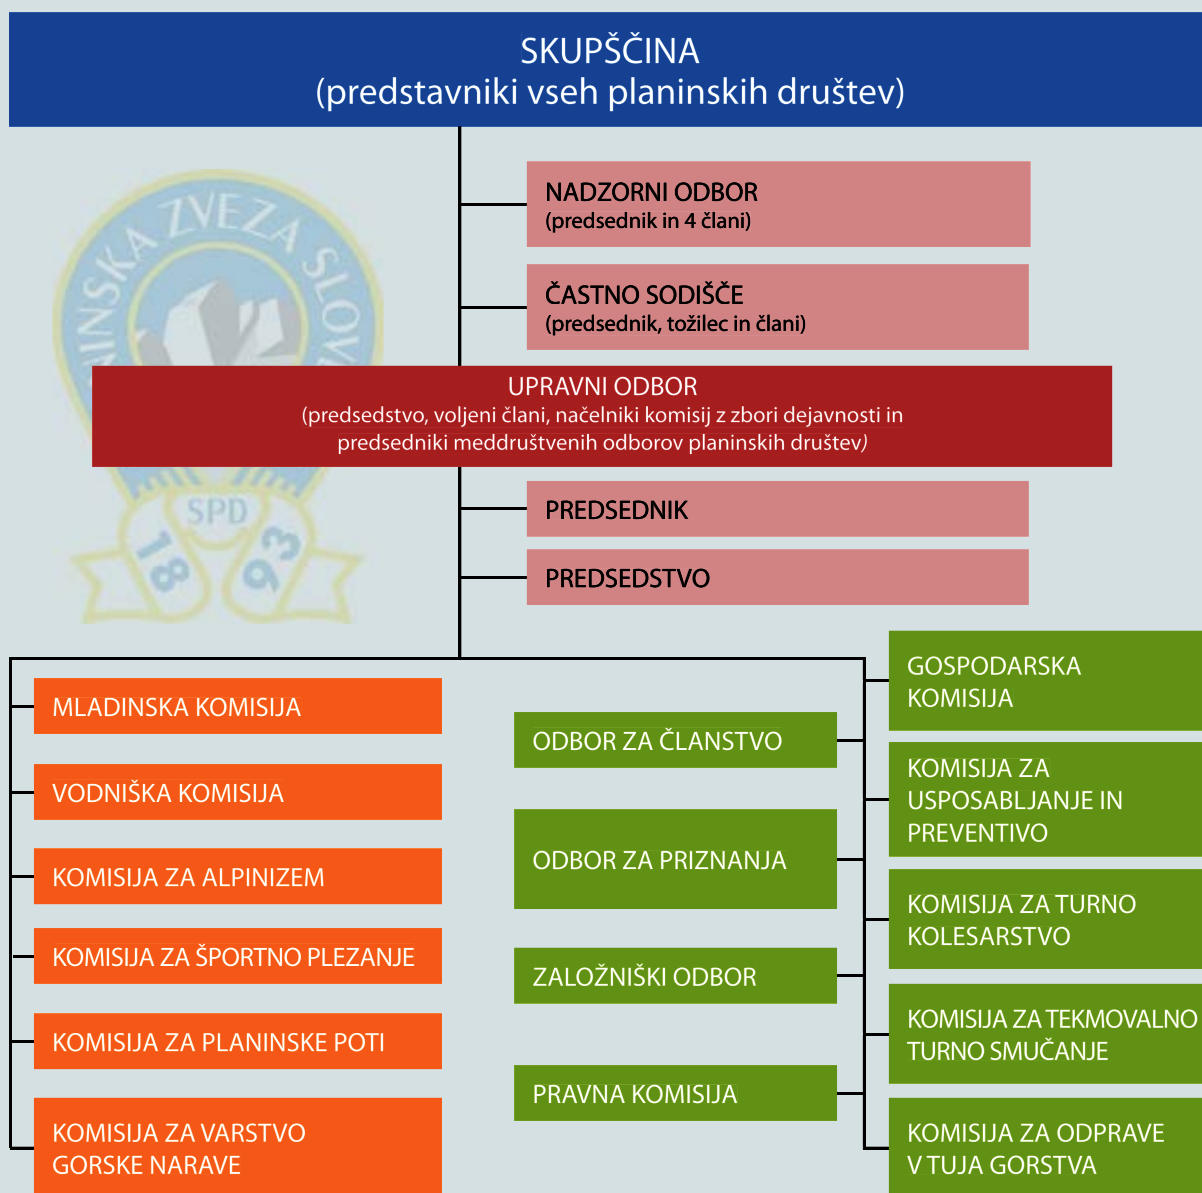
SKUPŠČINA
(predstavniki vseh planinskih društev)

NADZORNI ODBOR
(predsednik in 4 člani)

ČASTNO SODIŠČE
(predsednik, tožilec in člani)

UPRAVNI ODBOR
(predsedstvo, voljeni člani, načelniki komisij z zbori dejavnosti in predsedniki meddruštvenih odborov planinskih društev)

PREDSEDNIK

PREDSEDSTVO

MLADINSKA KOMISIJA

VODNIŠKA KOMISIJA

KOMISIJA ZA ALPINIZEM

KOMISIJA ZA ŠPORTNO PLEZANJE

KOMISIJA ZA PLANINSKE POTI

KOMISIJA ZA VARSTVO GORSKE NARAVE

ODBOR ZA ČLANSTVO

ODBOR ZA PRIZNANJA

ZALOŽNIŠKI ODBOR

PRAVNA KOMISIJA

GOSPODARSKA KOMISIJA

KOMISIJA ZA USPOSABLJANJE IN PREVENTIVO

KOMISIJA ZA TURNO KOLESARSTVO

KOMISIJA ZA TEKMOVALNO TURNO SMUČANJE

KOMISIJA ZA ODPRAVE V TUJA GORSTVA